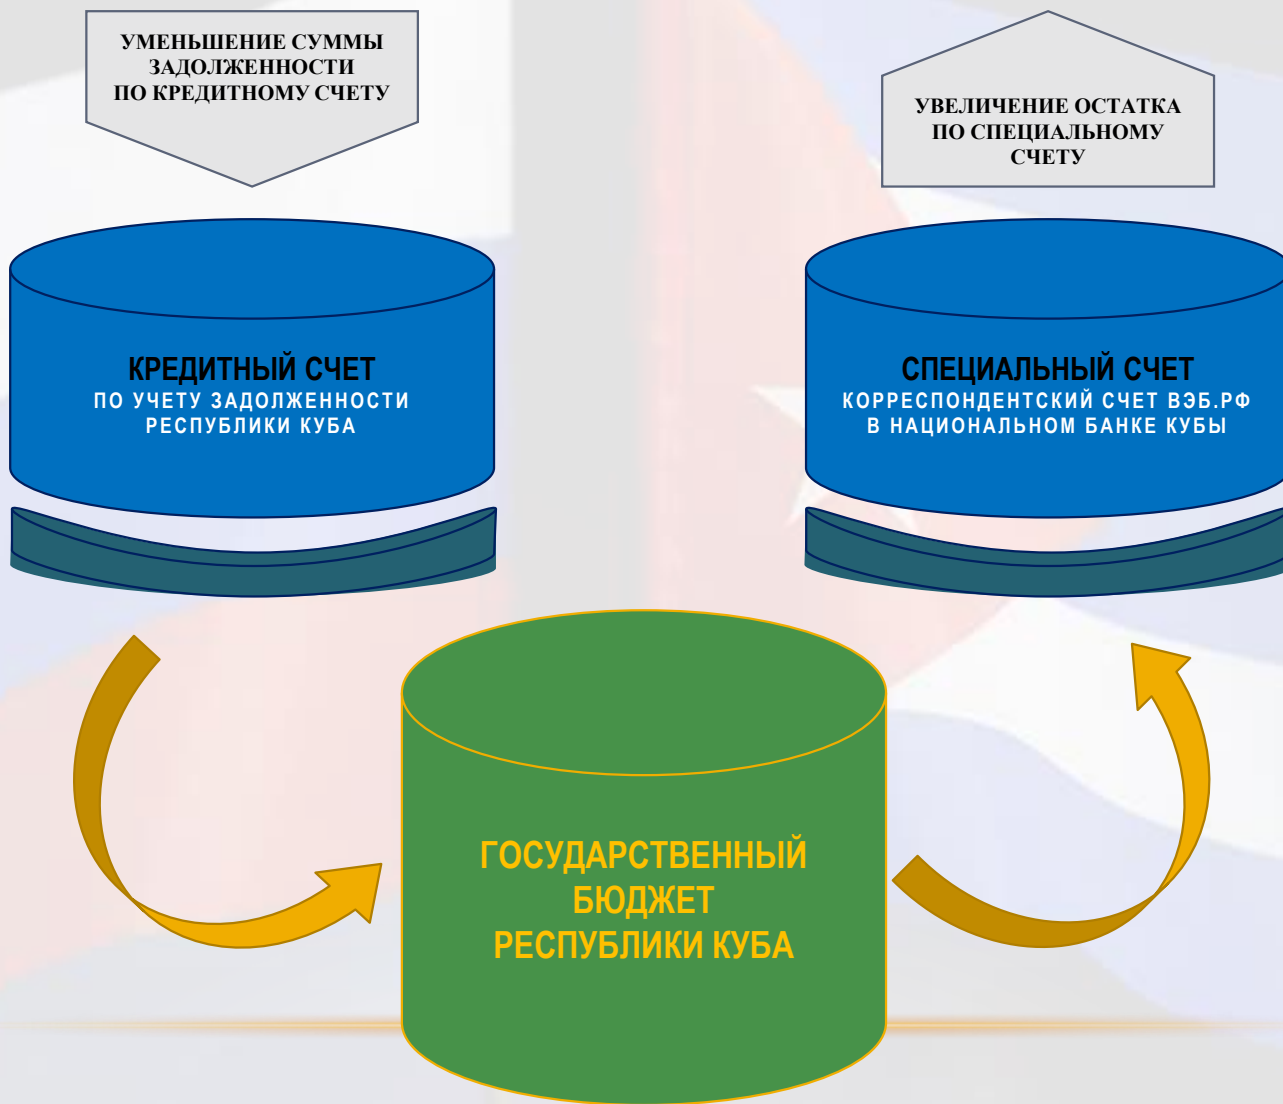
УМЕНЬШЕНИЕ СУММЫ ЗАДОЛЖЕННОСТИ ПО КРЕДИТНОМУ СЧЕТУ

УВЕЛИЧЕНИЕ ОСТАТКА ПО СПЕЦИАЛЬНОМУ СЧЕТУ

КРЕДИТНЫЙ СЧЕТ
ПО УЧЕТУ ЗАДОЛЖЕННОСТИ РЕСПУБЛИКИ КУБА

СПЕЦИАЛЬНЫЙ СЧЕТ
КОРРЕСПОНДЕНТСКИЙ СЧЕТ ВЭБ.РФ В НАЦИОНАЛЬНОМ БАНКЕ КУБЫ

ГОСУДАРСТВЕННЫЙ БЮДЖЕТ РЕСПУБЛИКИ КУБА